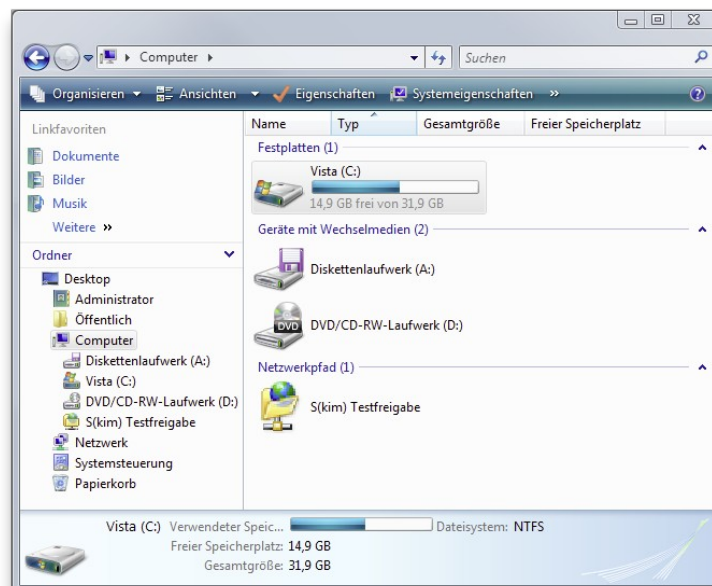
Computer ▸

Suchen

Organisieren ▾ Ansichten ▾ Eigenschaften Systemeigenschaften »

Linkfavoriten

Dokumente

Bilder

Musik

Weitere »

Ordner

Desktop

Administrator

Öffentlich

Computer

Diskettenlaufwerk (A:)

Vista (C:)

DVD/CD-RW-Laufwerk (D:)

S(kim) Testfreigabe

Netzwerk

Systemsteuerung

Papierkorb

| Name | Typ | Gesamtgröße | Freier Speicherplatz |
|---|---|---|---|

Festplatten (1)

Vista (C:)

14,9 GB frei von 31,9 GB

Geräte mit Wechselmedien (2)

Diskettenlaufwerk (A:)

DVD

DVD/CD-RW-Laufwerk (D:)

Netzwerkpfad (1)

S(kim) Testfreigabe

Vista (C:) Verwendeter Speic... Dateisystem: NTFS

Freier Speicherplatz: 14,9 GB

Gesamtgröße: 31,9 GB